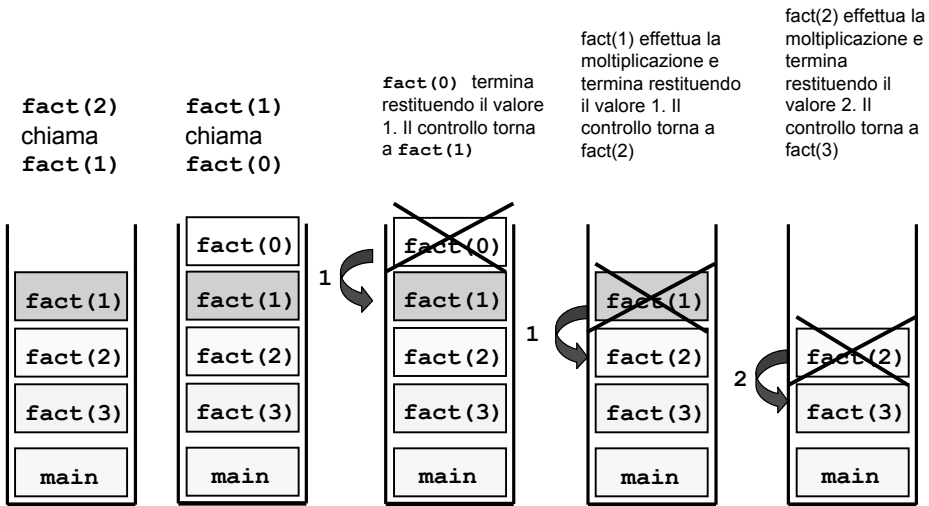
fact(2) chiama fact(1)

fact(1) chiama fact(0)

fact(0) termina restituendo il valore 1. Il controllo torna a fact(1)

fact(1) effettua la moltiplicazione e termina restituendo il valore 1. Il controllo torna a fact(2)

fact(2) effettua la moltiplicazione e termina restituendo il valore 2. Il controllo torna a fact(3)

fact(1)
fact(2)
fact(3)
main

fact(0)
fact(1)
fact(2)
fact(3)
main

1

fact(0)
fact(1)
fact(2)
fact(3)
main

1

fact(1)
fact(2)
fact(3)
main

2

fact(2)
fact(3)
main